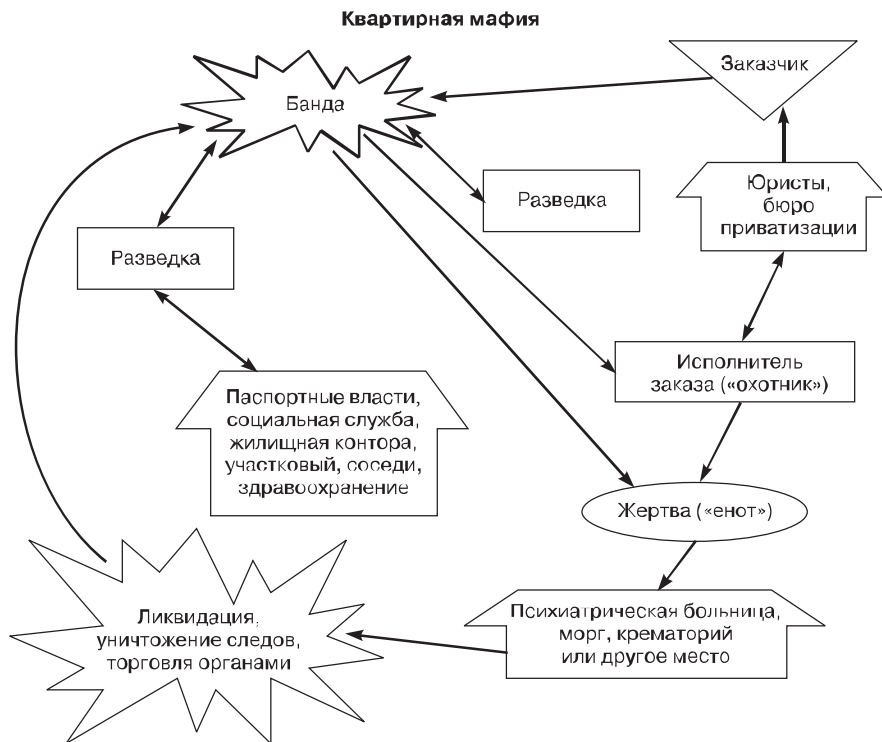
Квартирная мафия

Заказчик

Банда

Юристы, бюро приватизации

Разведка

Разведка

Исполнитель заказа («охотник»)

Паспортные власти, социальная служба, жилищная контора, участковый, соседи, здравоохранение

Жертва («енот»)

Ликвидация, уничтожение следов, торговля органами

Психиатрическая больница, морг, крематорий или другое место